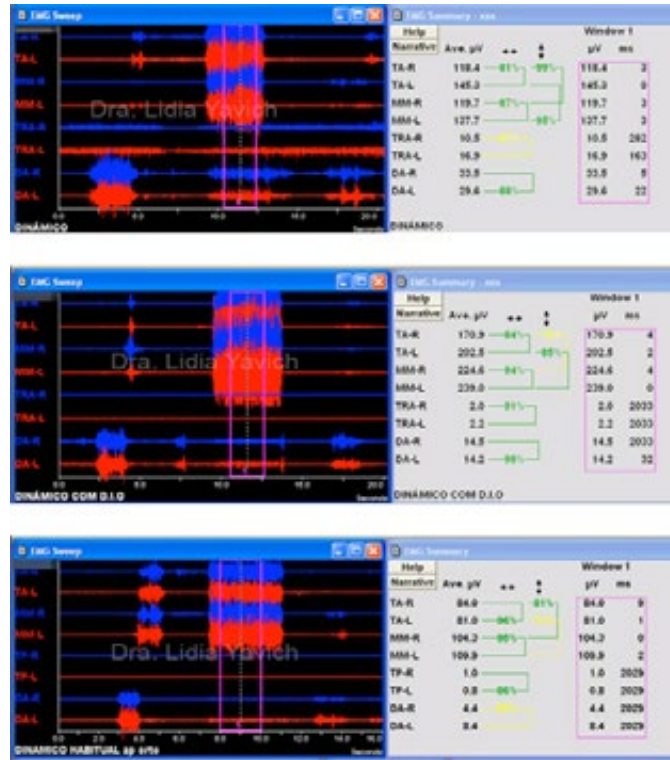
EMG Sweep

TA-R
TA-L
MM-R
MM-L
TRA-R
TRA-L
DA-R
DA-L

Dra. Lidia Yavich

0.0 5.0 10.0 15.0 20.0
Seconds
DINÂMICO

EMG Summary - xxx

Help
Narrative

| | Ave. µV | ↔ | ↕ | µV | ms |
|---|---|---|---|---|---|
| TA-R | 118.4 | 81% | 99% | 118.4 | 3 |
| TA-L | 145.3 | | | 145.3 | 0 |
| MM-R | 119.7 | 87% | | 119.7 | 3 |
| MM-L | 137.7 | | 98% | 137.7 | 3 |
| TRA-R | 10.5 | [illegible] | | 10.5 | 282 |
| TRA-L | 16.9 | | | 16.9 | 163 |
| DA-R | 33.5 | | | 33.5 | 5 |
| DA-L | 29.6 | 88% | | 29.6 | 22 |

Window 1
DINÂMICO

EMG Sweep

TA-R
TA-L
MM-R
MM-L
TRA-R
TRA-L
DA-R
DA-L

Dra. Lidia Yavich

0.0 5.0 10.0 15.0 20.0
Seconds
DINÂMICO COM D.I.O

EMG Summary - xxx

Help
Narrative

| | Ave. µV | ↔ | ↕ | µV | ms |
|---|---|---|---|---|---|
| TA-R | 170.9 | 84% | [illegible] | 170.9 | 4 |
| TA-L | 202.5 | | 85% | 202.5 | 2 |
| MM-R | 224.6 | 94% | | 224.6 | 4 |
| MM-L | 239.0 | | | 239.0 | 0 |
| TRA-R | 2.0 | 91% | | 2.0 | 2033 |
| TRA-L | 2.2 | | | 2.2 | 2033 |
| DA-R | 14.5 | | | 14.5 | 2033 |
| DA-L | 14.2 | 98% | | 14.2 | 32 |

Window 1
DINÂMICO COM D.I.O

EMG Sweep

TA-R
TA-L
MM-R
MM-L
TP-R
TP-L
DA-R
DA-L

Dra. Lidia Yavich

0.0 2.0 4.0 6.0 8.0 10.0 12.0 14.0 16.0
Seconds
DINÂMICO HABITUAL sp srts

EMG Summary

Help
Narrative

| | Ave. µV | ↔ | ↕ | µV | ms |
|---|---|---|---|---|---|
| TA-R | 84.0 | | 81% | 84.0 | 9 |
| TA-L | 81.0 | 96% | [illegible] | 81.0 | 1 |
| MM-R | 104.2 | | | 104.2 | 0 |
| MM-L | 109.9 | | | 109.9 | 2 |
| TP-R | 1.0 | | | 1.0 | 2029 |
| TP-L | 0.8 | 96% | | 0.8 | 2029 |
| DA-R | 4.4 | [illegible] | | 4.4 | 2029 |
| DA-L | 8.4 | | | 8.4 | 2029 |

Window 1